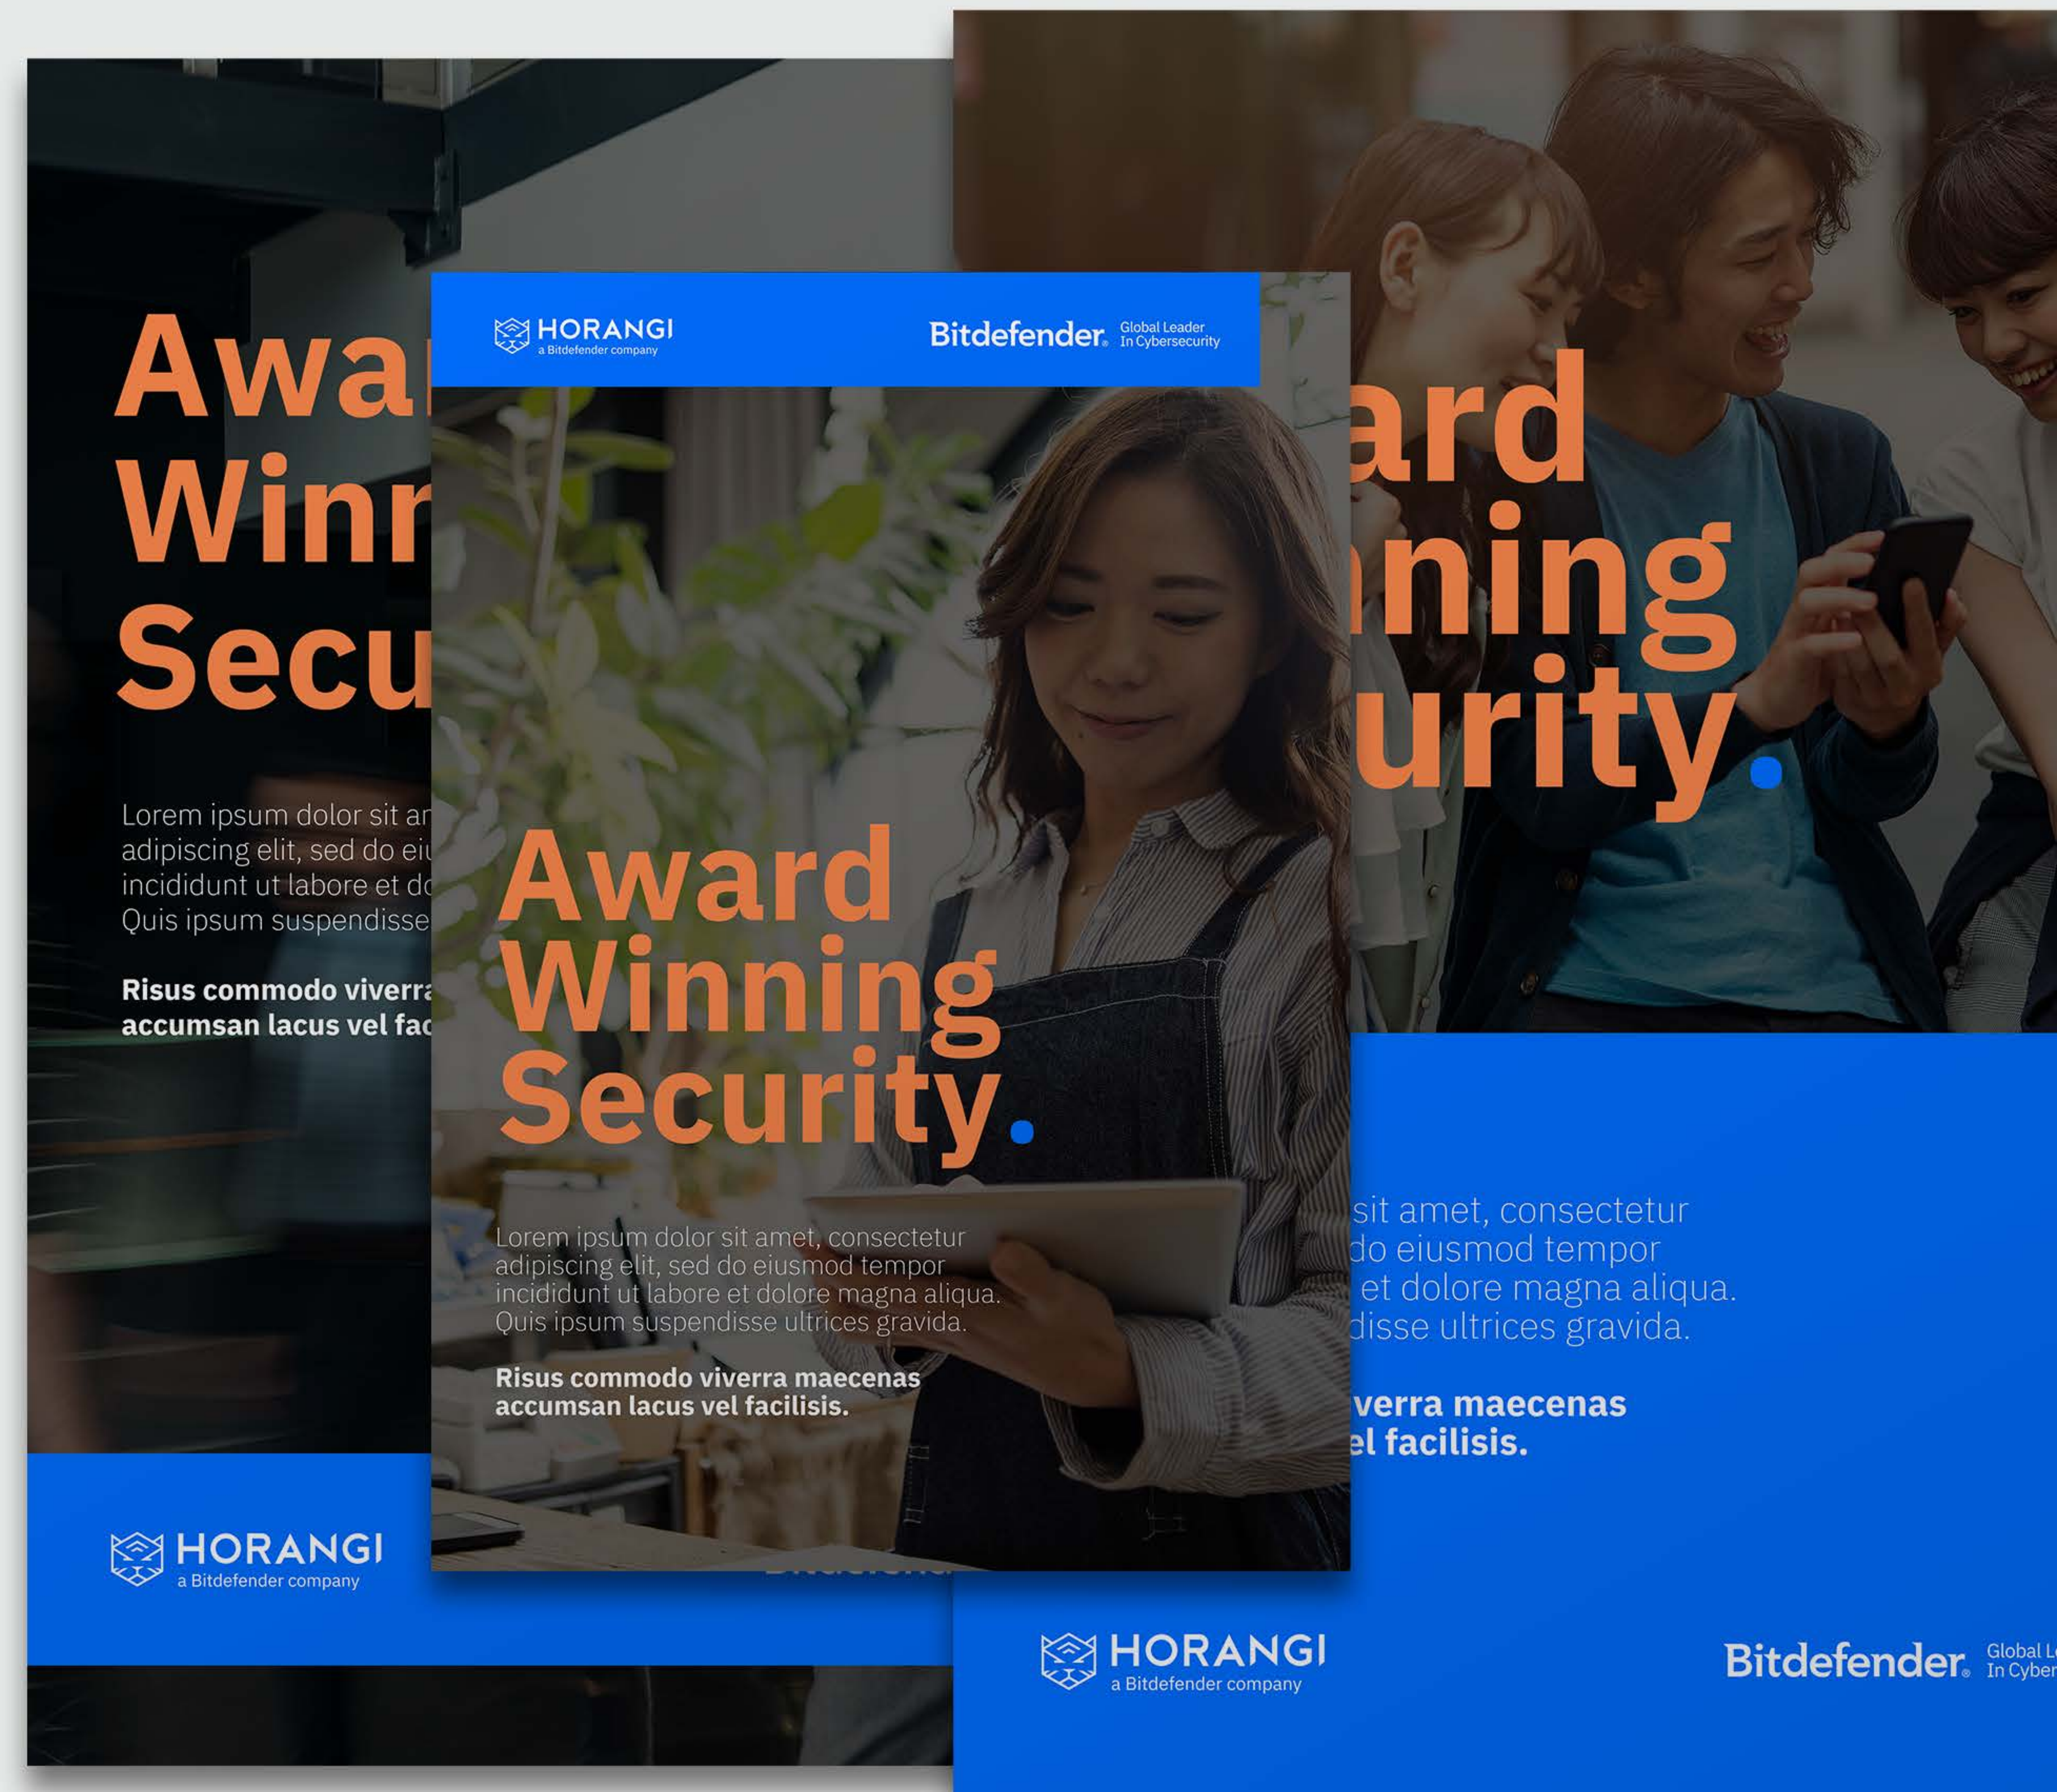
Awa
Winn
Secu

Lorem ipsum dolor sit ar
adipiscing elit, sed do ei
incididunt ut labore et do
Quis ipsum suspendisse

Risus commodo viverra
accumsan lacus vel fac

HORANGI
a Bitdefender company

HORANGI
a Bitdefender company

Bitdefender. Global Leader In Cybersecurity

Award Winning Security.

Lorem ipsum dolor sit amet, consectetur adipiscing elit, sed do eiusmod tempor incididunt ut labore et dolore magna aliqua. Quis ipsum suspendisse ultrices gravida.

Risus commodo viverra maecenas accumsan lacus vel facilisis.

ard
nning
urity.

sit amet, consectetur
do eiusmod tempor
et dolore magna aliqua.
disse ultrices gravida.

verra maecenas
el facilisis.

HORANGI
a Bitdefender company

Bitdefender. Global L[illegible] In Cyber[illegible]